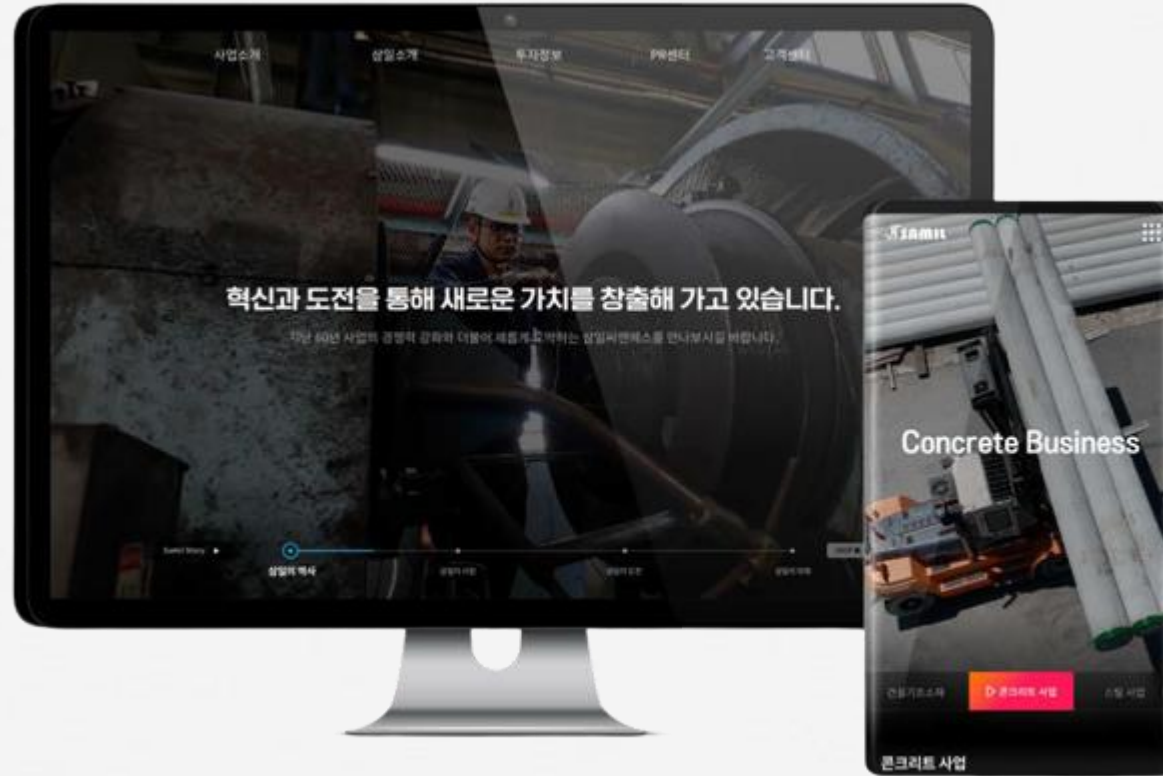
사업소개 삼일소개 투자정보 PR센터 고객센터

혁신과 도전을 통해 새로운 가치를 창출해 가고 있습니다.

지난 60년 사업의 경쟁력 강화와 더불어 새롭게 도약하는 삼일씨엔에스를 만나보시길 바랍니다.

Samil Story ▶

삼일의 역사 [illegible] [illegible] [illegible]

SAMIL

Concrete Business

건설기초소재 ▷ 콘크리트 사업 스틸 사업

콘크리트 사업